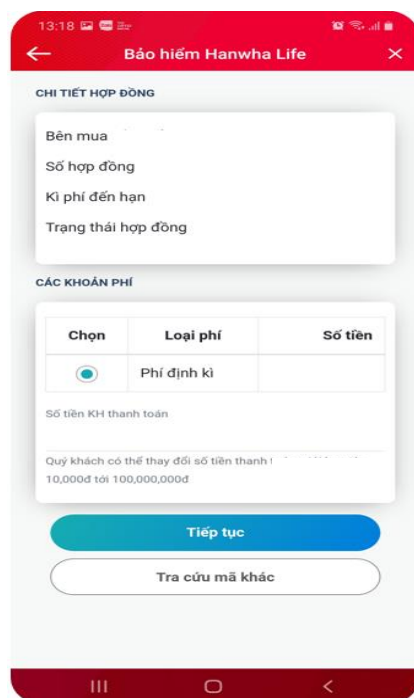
13:18

Bảo hiểm Hanwha Life

CHI TIẾT HỢP ĐỒNG

Bên mua

Số hợp đồng

Kì phí đến hạn

Trạng thái hợp đồng

CÁC KHOẢN PHÍ

| Chọn | Loại phí | Số tiền |
|---|---|---|
|  | Phí định kì |  |

Số tiền KH thanh toán

Quý khách có thể thay đổi số tiền thanh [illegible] 10,000đ tới 100,000,000đ

Tiếp tục

Tra cứu mã khác